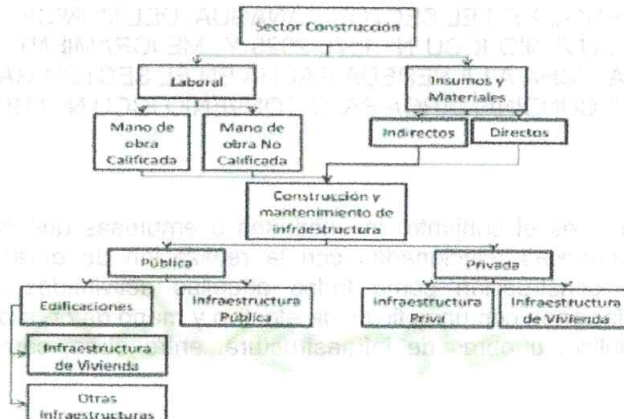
Sector Construcción

Laboral

Insumos y Materiales

Mano de obra Calificada

Mano de obra No Calificada

Indirectos

Directos

Construcción y mantenimiento de infraestructura

Pública

Privada

Edificaciones

Infraestructura Pública

Infraestructura Priva

Infraestructura de Vivienda

Infraestructura de Vivienda

Otras Infraestructuras